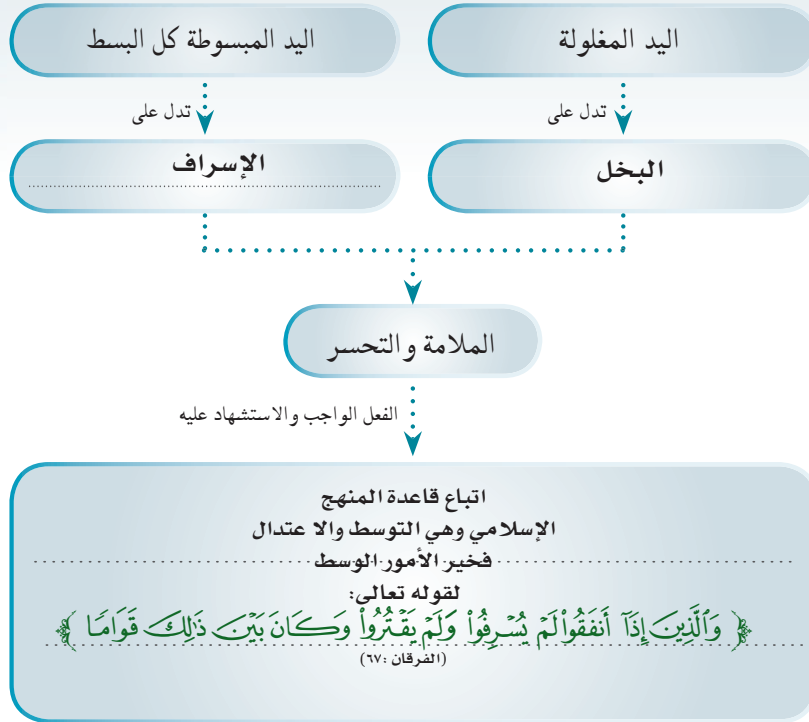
اليد المغلولة

تدل على

البخل

اليد المبسوطة كل البسط

تدل على

الإسراف

الملامة والتحسر

الفعل الواجب والاستشهاد عليه

اتباع قاعدة المنهج
الإسلامي وهي التوسط والا عتدال
فخير الأمور الوسط
لقوله تعالى:
﴿ وَالَّذِينَ إِذَا أَنفَقُوا لَمْ يُسْرِفُوا وَلَمْ يَقْتُرُوا وَكَانَ بَيْنَ ذَٰلِكَ قَوَامًا ﴾
(الفرقان: ٦٧)